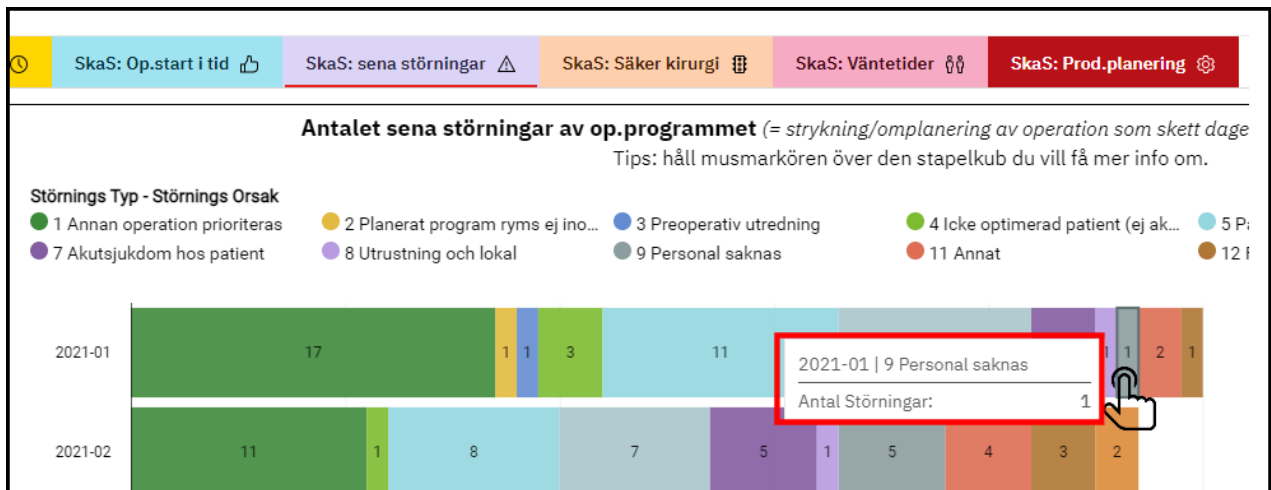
SkaS: Op.start i tid | SkaS: sena störningar | SkaS: Säker kirurgi | SkaS: Väntetider | SkaS: Prod.planering

Antalet sena störningar av op.programmet (= strykning/omplanering av operation som skett dage

Tips: håll musmarkören över den stapelkub du vill få mer info om.

Störnings Typ - Störnings Orsak

1 Annan operation prioriteras
2 Planerat program ryms ej ino...
3 Preoperativ utredning
4 Icke optimerad patient (ej ak...
5 P
7 Akutsjukdom hos patient
8 Utrustning och lokal
9 Personal saknas
11 Annat
12 F

2021-01 17 1 1 3 11 1 1 2 1

2021-02 11 1 8 7 5 1 5 4 3 2

2021-01 | 9 Personal saknas
Antal Störningar: 1